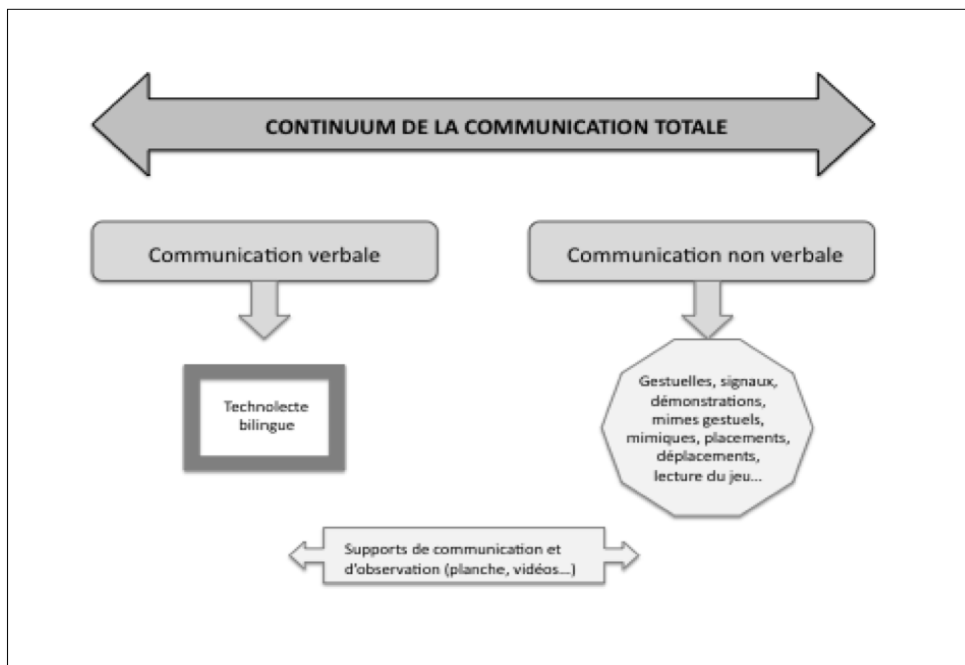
CONTINUUM DE LA COMMUNICATION TOTALE

Communication verbale

Communication non verbale

Technolecte bilingue

Gestuelles, signaux, démonstrations, mimes gestuels, mimiques, placements, déplacements, lecture du jeu…

Supports de communication et d'observation (planche, vidéos…)